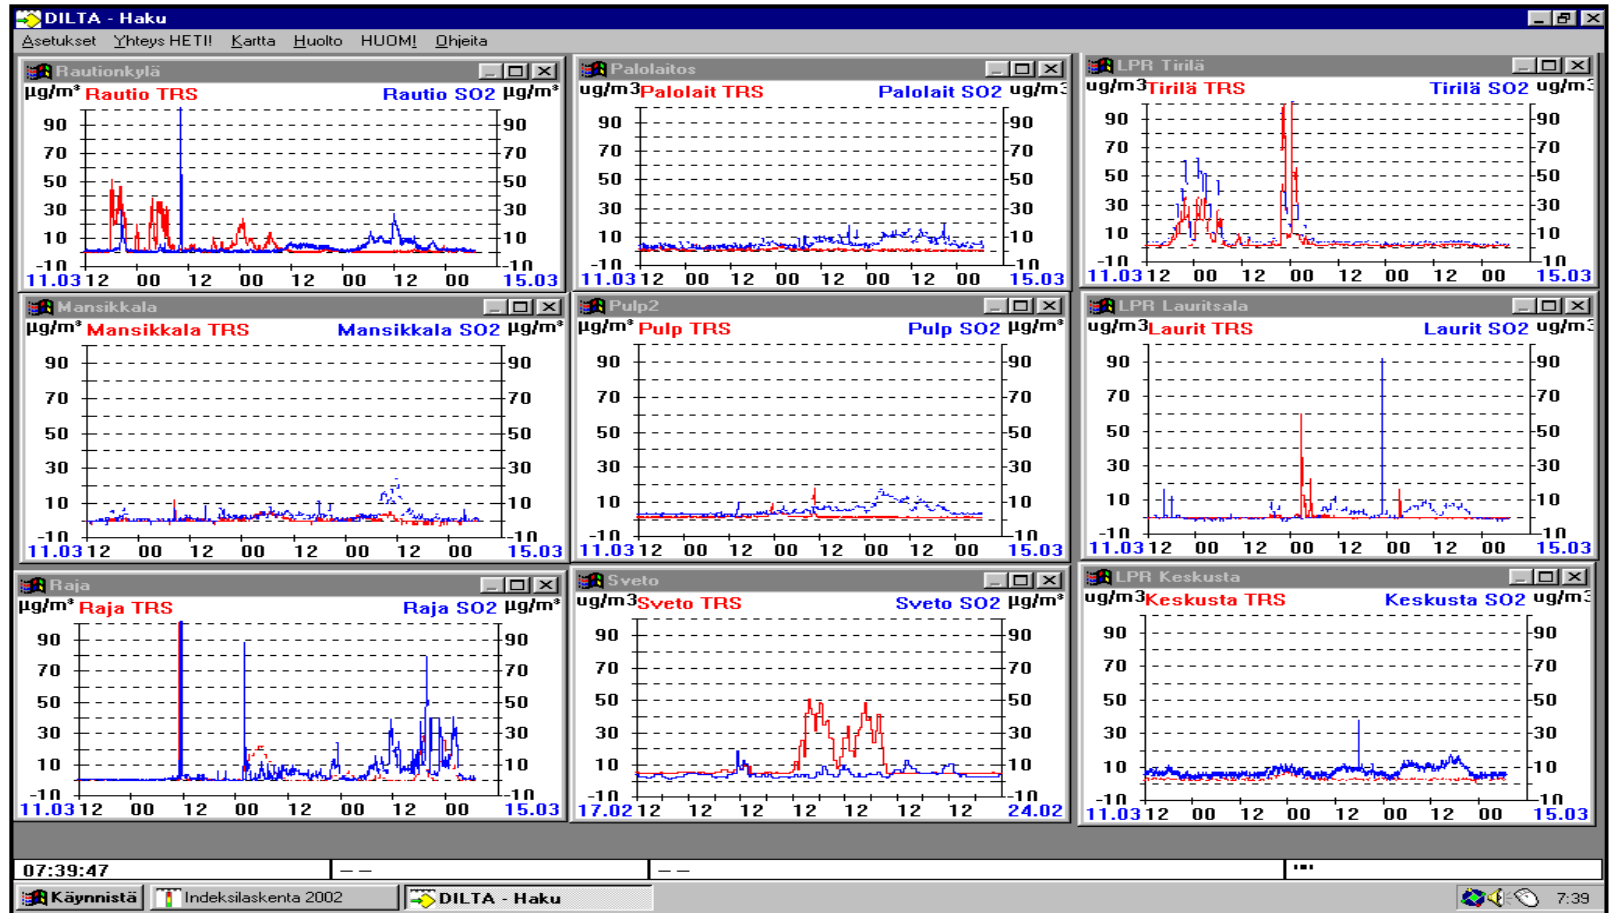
DILTA - Haku

Asetukset Yhteys HETI! Kartta Huolto HUOM! Ohjeita

Rautionkylä
µg/m³ Rautio TRS Rautio SO2 µg/m³
90 70 50 30 10 -10
11.03 12 00 12 00 12 00 12 00 15.03

Palolaitos
ug/m3 Palolait TRS Palolait SO2 ug/m3
90 70 50 30 10 -10
11.03 12 00 12 00 12 00 12 00 15.03

LPR Tirilä
ug/m3 Tirilä TRS Tirilä SO2 ug/m3
90 70 50 30 10 -10
11.03 12 00 12 00 12 00 12 00 15.03

Mansikkala
µg/m³ Mansikkala TRS Mansikkala SO2 µg/m³
90 70 50 30 10 -10
11.03 12 00 12 00 12 00 12 00 15.03

Pulp2
µg/m³ Pulp TRS Pulp SO2 µg/m³
90 70 50 30 10 -10
11.03 12 00 12 00 12 00 12 00 15.03

LPR Lauritsala
ug/m3 Laurit TRS Laurit SO2 ug/m3
90 70 50 30 10 -10
11.03 12 00 12 00 12 00 12 00 15.03

Raja
µg/m³ Raja TRS Raja SO2 µg/m³
90 70 50 30 10 -10
11.03 12 00 12 00 12 00 12 00 15.03

Sveto
ug/m3 Sveto TRS Sveto SO2 µg/m³
90 70 50 30 10 -10
17.02 12 12 12 12 12 12 12 24.02

LPR Keskusta
ug/m3 Keskusta TRS Keskusta SO2 ug/m3
90 70 50 30 10 -10
11.03 12 00 12 00 12 00 12 00 15.03

07:39:47 — — — —

Käynnistä Indeksilaskenta 2002 DILTA - Haku 7:39